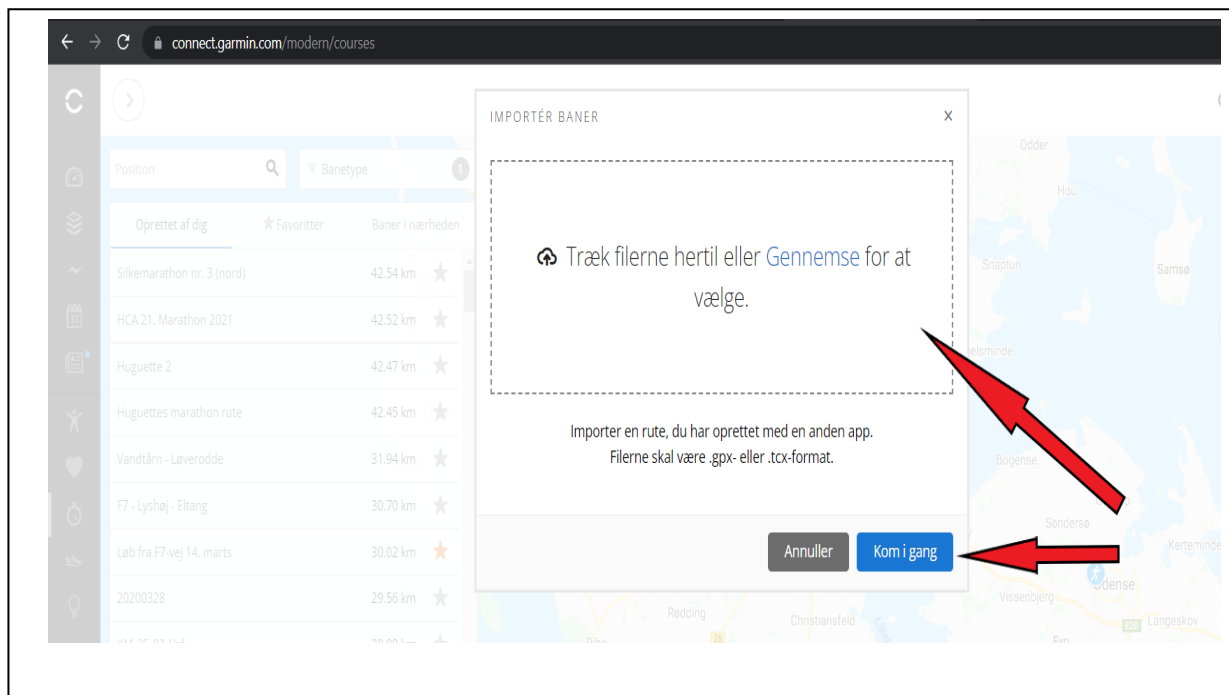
connect.garmin.com/modern/courses

Position

Banetype

Oprettet af dig

Favoritter

Baner i nærheden

| | |
|---|---|
| Silkemarathon nr. 3 (nord) | 42.54 km |
| HCA 21. Marathon 2021 | 42.52 km |
| Huguette 2 | 42.47 km |
| Huguettes marathon rute | 42.45 km |
| Vandtårn - Løverodde | 31.94 km |
| F7 - Lyshøj - Eltang | 30.70 km |
| Løb fra F7-vej 14. marts | 30.02 km |
| 20200328 | 29.56 km |

IMPORTÉR BANER

x

Træk filerne hertil eller Gennemse for at vælge.

Importer en rute, du har oprettet med en anden app.
Filerne skal være .gpx- eller .tcx-format.

Annuller

Kom i gang

Odder

Hou

Snaptun

Samsø

Bogense

Søndersø

Kerteminde

Odense

Vissenbjerg

Langeskov

Rødding

Christiansfeld